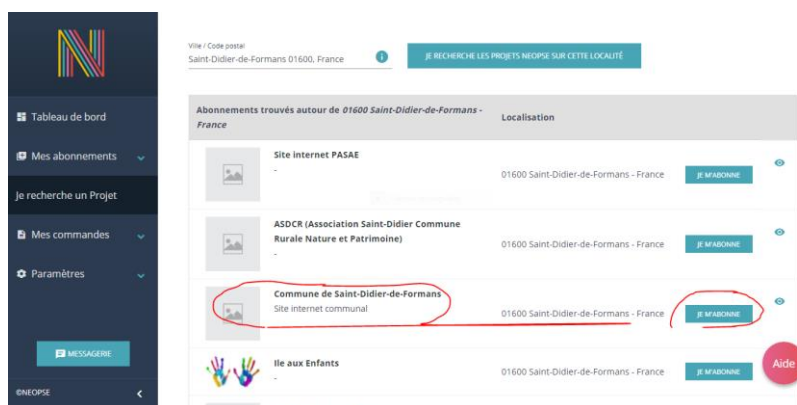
Tableau de bord

Mes abonnements

Je recherche un Projet

Mes commandes

Paramètres

MESSAGERIE

©NEOPSE

Ville / Code postal
Saint-Didier-de-Formans 01600, France

JE RECHERCHE LES PROJETS NEOPSE SUR CETTE LOCALITÉ

| Abonnements trouvés autour de *01600 Saint-Didier-de-Formans - France* | Localisation | |
|---|---|---|
| Site internet PASAE - | 01600 Saint-Didier-de-Formans - France | JE M'ABONNE |
| ASDCR (Association Saint-Didier Commune Rurale Nature et Patrimoine) - | 01600 Saint-Didier-de-Formans - France | JE M'ABONNE |
| Commune de Saint-Didier-de-Formans Site internet communal | 01600 Saint-Didier-de-Formans - France | JE M'ABONNE |
| Ile aux Enfants - | 01600 Saint-Didier-de-Formans - France | JE M'ABONNE |

Aide